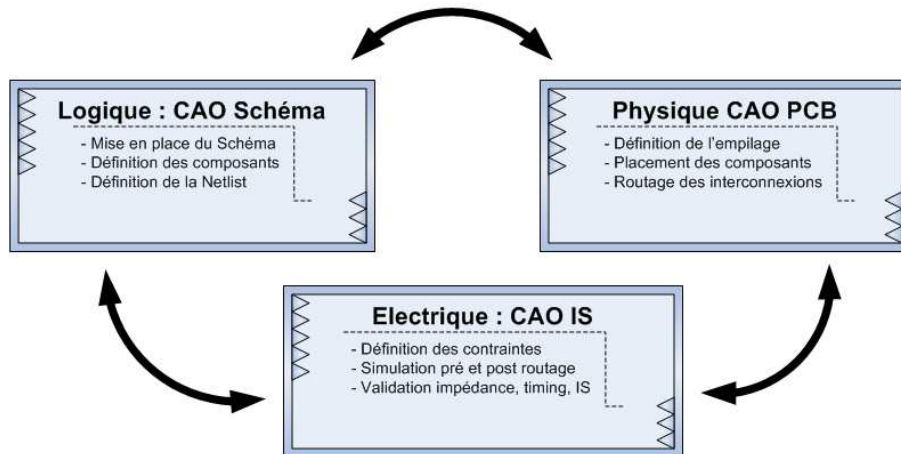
Logique : CAO Schéma
- Mise en place du Schéma
- Définition des composants
- Définition de la Netlist

Physique CAO PCB
- Définition de l'empilage
- Placement des composants
- Routage des interconnexions

Electrique : CAO IS
- Définition des contraintes
- Simulation pré et post routage
- Validation impédance, timing, IS